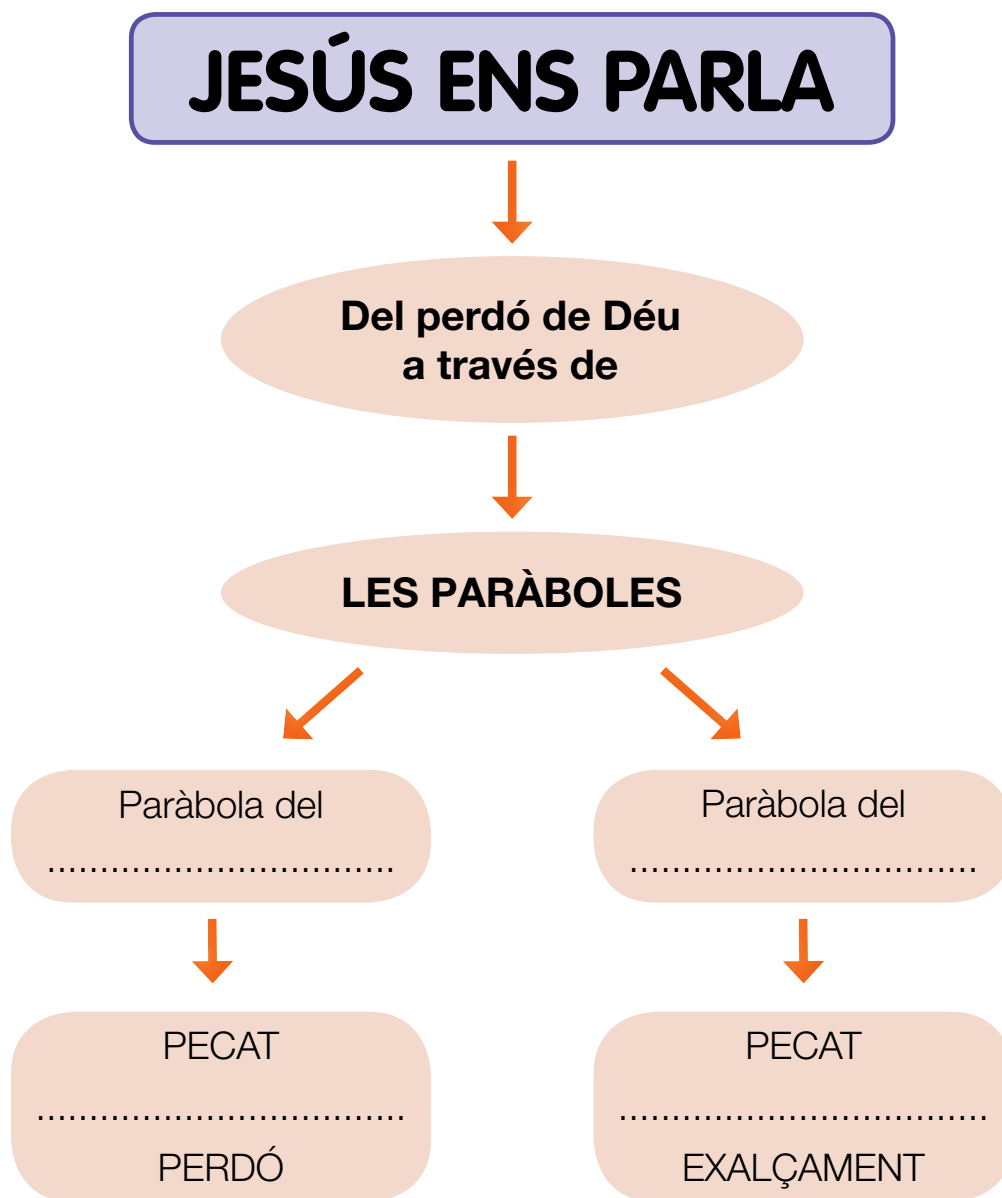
JESÚS ENS PARLA

Del perdó de Déu a través de

LES PARÀBOLES

Paràbola del
..................................

PECAT
..................................
PERDÓ

Paràbola del
..................................

PECAT
..................................
EXALÇAMENT